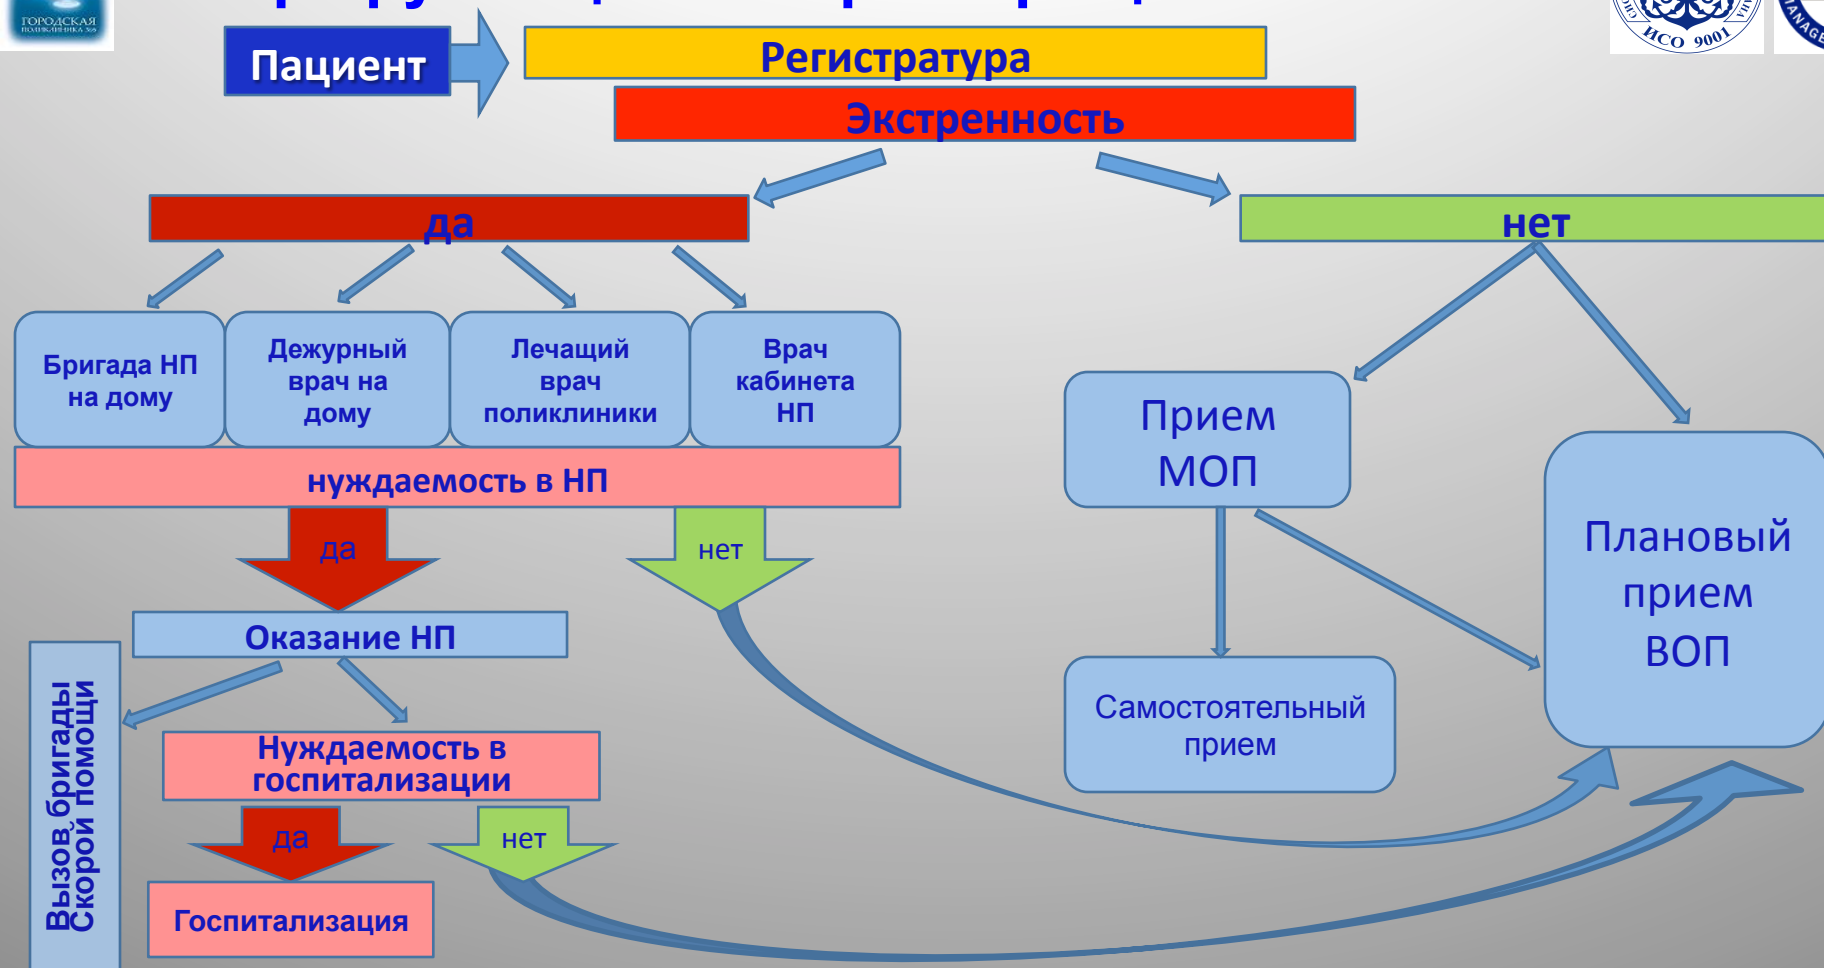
ГОРОДСКАЯ ПОЛИКЛИНИКА

ИСО 9001

Пациент

Регистратура

Экстренность

да

нет

Бригада НП на дому

Дежурный врач на дому

Лечащий врач поликлиники

Врач кабинета НП

нуждаемость в НП

да

нет

Оказание НП

Вызов бригады Скорой помощи

Нуждаемость в госпитализации

да

нет

Госпитализация

Прием МОП

Самостоятельный прием

Плановый прием ВОП